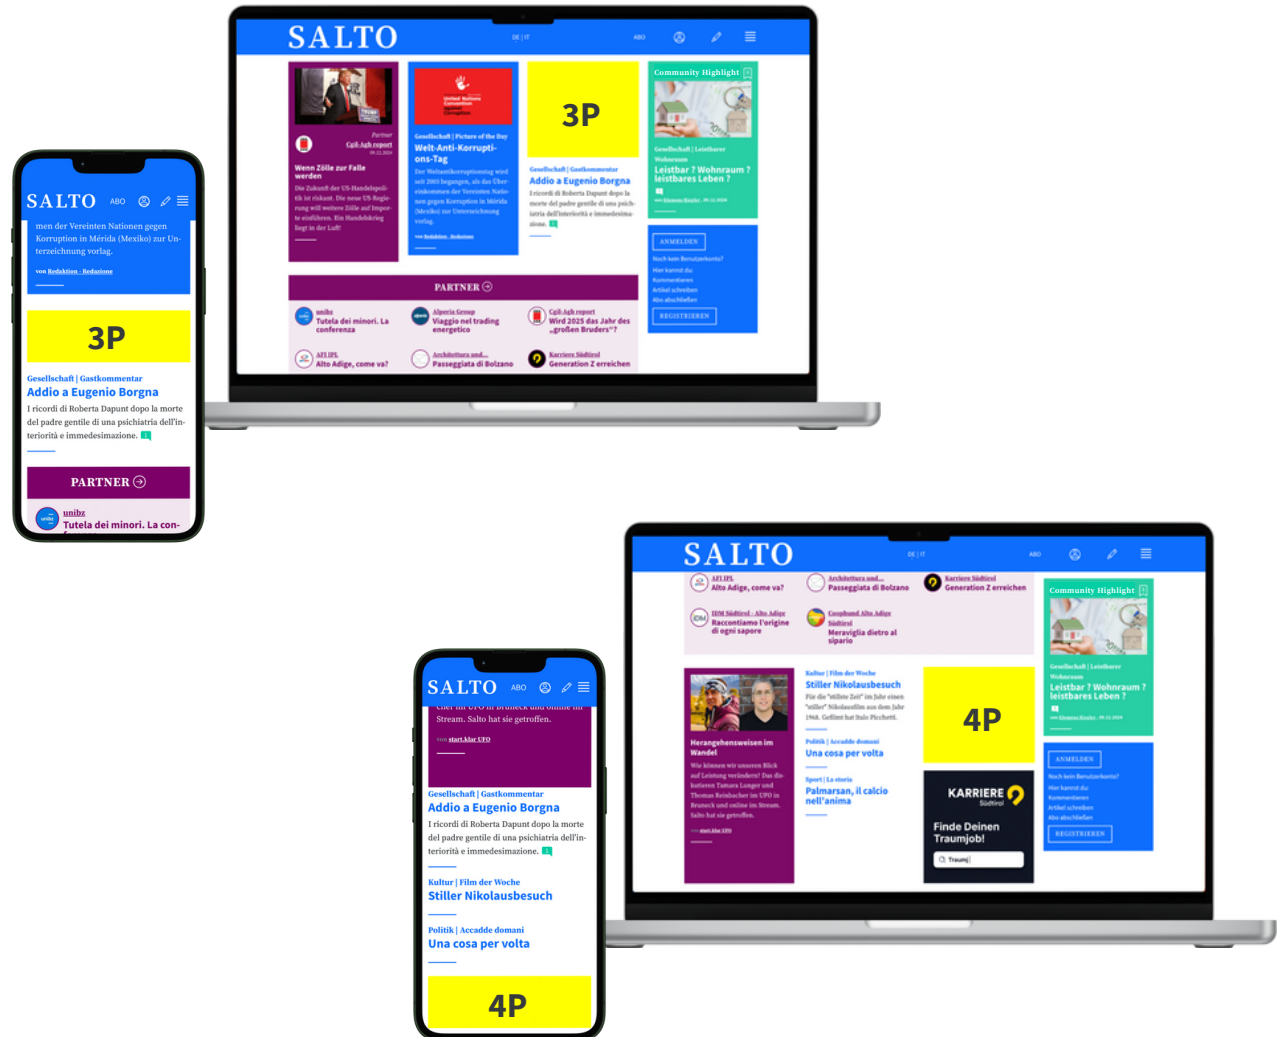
SALTO

DE | IT ABO

Partner
Cgil Agb report

Wenn Zölle zur Falle werden

Die Zukunft der US-Handelspolitik ist riskant. Die neue US-Regierung will weitere Zölle auf Importe einführen. Ein Handelskrieg liegt in der Luft!

United Nations Convention against Corruption

Gesellschaft | Picture of the Day
Welt-Anti-Korruptions-Tag

Der Weltantikorruptionstag wird seit 2003 begangen, als das Übereinkommen der Vereinten Nationen gegen Korruption in Mérida (Mexiko) zur Unterzeichnung vorlag.

von Redaktion . Redazione

3P

Gesellschaft | Gastkommentar
Addio a Eugenio Borgna

I ricordi di Roberta Dapunt dopo la morte del padre gentile di una psichiatria dell'interiorità e immedesimazione.

Community Highlight

Gesellschaft | Leitbarer
Wohnraum
Leistbar ? Wohnraum ? leistbares Leben ?

ANMELDEN

Noch kein Benutzerkonto?
Hier kannst du
Kommentieren
Artikel schreiben
Abo abschließen

REGISTRIEREN

PARTNER

unibz
Tutela dei minori. La conferenza

Alperia Group
Viaggio nel trading energetico

Cgil Agb report
Wird 2025 das Jahr des „großen Bruders"?

AFI IPL
Alto Adige, come va?

Architettura and...
Passeggiata di Bolzano

Karriere Südtirol
Generation Z erreichen

SALTO ABO

men der Vereinten Nationen gegen Korruption in Mérida (Mexiko) zur Unterzeichnung vorlag.

von Redaktion . Redazione

3P

Gesellschaft | Gastkommentar
Addio a Eugenio Borgna

I ricordi di Roberta Dapunt dopo la morte del padre gentile di una psichiatria dell'interiorità e immedesimazione.

PARTNER

unibz
Tutela dei minori. La con-

SALTO

DE | IT ABO

AFI IPL
Alto Adige, come va?

Architettura and...
Passeggiata di Bolzano

Karriere Südtirol
Generation Z erreichen

IDM Südtirol - Alto Adige
Raccontiamo l'origine di ogni sapore

Coopbund Alto Adige Südtirol
Meraviglia dietro al sipario

Herangehensweisen im Wandel

Wie können wir unseren Blick auf Leistung verändern? Das diskutieren Tamara Lunger und Thomas Reinbacher im UFO in Bruneck und online im Stream. Salto hat sie getroffen.

von start.klar UFO

Kultur | Film der Woche
Stiller Nikolausbesuch

Für die "stillste Zeit" im Jahr einen "stiller" Nikolausfilm aus dem Jahr 1968. Gefilmt hat Italo Picchetti.

Politik | Accadde domani
Una cosa per volta

Sport | La storia
Palmarsan, il calcio nell'anima

4P

KARRIERE Südtirol

Finde Deinen Traumjob!

Traumj

Community Highlight

Gesellschaft | Leitbarer
Wohnraum
Leistbar ? Wohnraum ? leistbares Leben ?

ANMELDEN

Noch kein Benutzerkonto?
Hier kannst du
Kommentieren
Artikel schreiben
Abo abschließen

REGISTRIEREN

SALTO ABO

Stream. Salto hat sie getroffen.

von start.klar UFO

Gesellschaft | Gastkommentar
Addio a Eugenio Borgna

I ricordi di Roberta Dapunt dopo la morte del padre gentile di una psichiatria dell'interiorità e immedesimazione.

Kultur | Film der Woche
Stiller Nikolausbesuch

Politik | Accadde domani
Una cosa per volta

4P